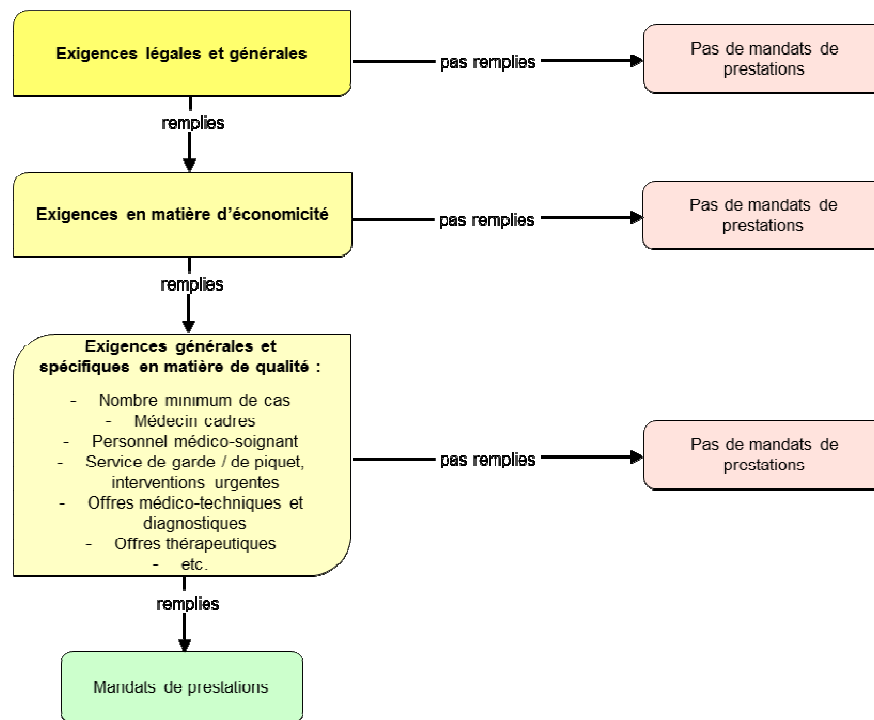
Exigences légales et générales

pas remplies

Pas de mandats de prestations

remplies

Exigences en matière d'économicité

pas remplies

Pas de mandats de prestations

remplies

Exigences générales et spécifiques en matière de qualité :

- Nombre minimum de cas
- Médecin cadres
- Personnel médico-soignant
- Service de garde / de piquet, interventions urgentes
- Offres médico-techniques et diagnostiques
- Offres thérapeutiques
- etc.

pas remplies

Pas de mandats de prestations

remplies

Mandats de prestations